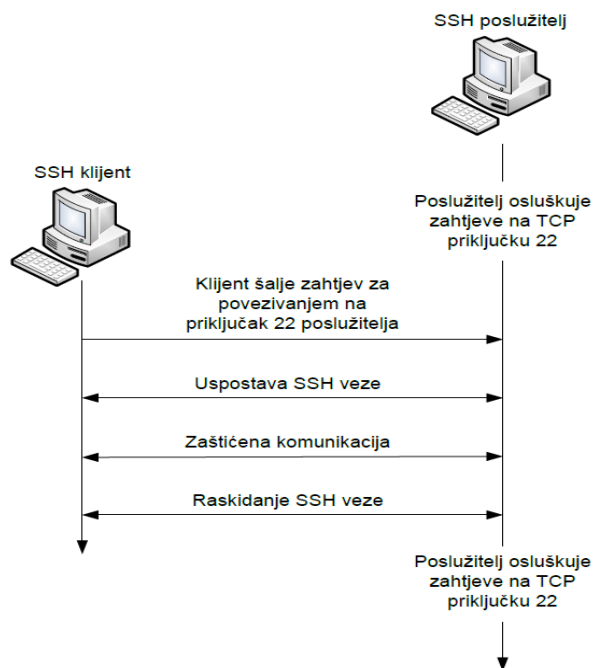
SSH poslužitelj

SSH klijent

Poslužitelj osluškuje zahtjeve na TCP priključku 22

Klijent šalje zahtjev za povezivanjem na priključak 22 poslužitelja

Uspostava SSH veze

Zaštićena komunikacija

Raskidanje SSH veze

Poslužitelj osluškuje zahtjeve na TCP priključku 22